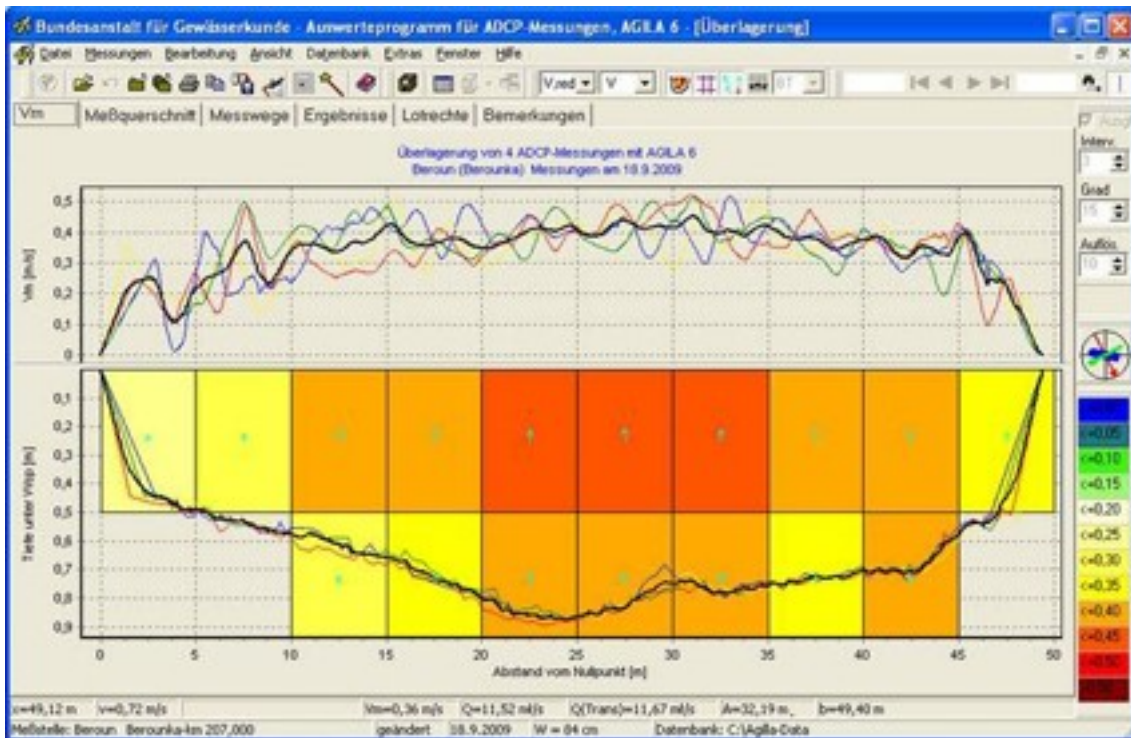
Bundesanstalt für Gewässerkunde - Auswerteprogramm für ADCP-Messungen, AGILA 6 - [Überlagerung]

Datei Messungen Bearbeitung Ansicht Datenbank Extras Fenster Hilfe

V,red V

Vm | Meßquerschnitt | Messwege | Ergebnisse | Lotrechte | Bemerkungen

Überlagerung von 4 ADCP-Messungen mit AGILA 6
Beroun (Berounka) Messungen am 18.9.2009

Vm [m/s]

0,5
0,4
0,3
0,2
0,1
0

Tiefe unter Wsp [m]

0,1
0,2
0,3
0,4
0,5
0,6
0,7
0,8
0,9

0 5 10 15 20 25 30 35 40 45 50

Abstand vom Nullpunkt [m]

Interv.
Grad
15
Auflös.
10

<0,05
<0,10
<0,15
<0,20
<0,25
<0,30
<0,35
<0,40
<0,45
<0,50

c=49,12 m | v=0,72 m/s | Vm=0,36 m/s | Q=11,52 m³/s | Q(Trans)=11,67 m³/s | A=32,19 m² | b=49,40 m

Meßstelle: Beroun Berounka-km 207,000 | geändert 18.9.2009 | W = 84 cm | Datenbank: C:\Agila-Data